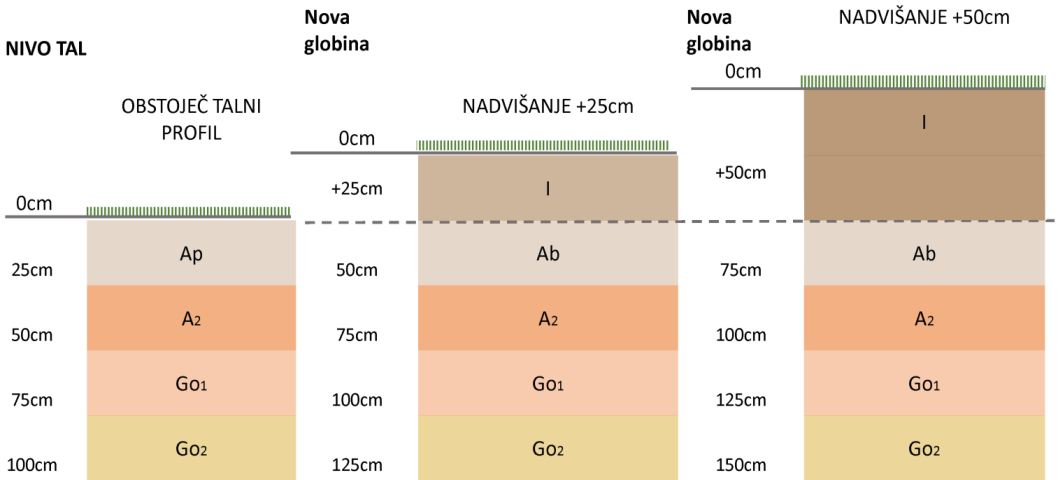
NIVO TAL

OBSTOJEČ TALNI PROFIL

0cm

Ap
$A_2$
$Go_1$
$Go_2$

25cm
50cm
75cm
100cm

Nova globina

NADVIŠANJE +25cm

0cm
+25cm
I
Ab
$A_2$
$Go_1$
$Go_2$
50cm
75cm
100cm
125cm

Nova globina

NADVIŠANJE +50cm

0cm
I
+50cm
Ab
$A_2$
$Go_1$
$Go_2$
75cm
100cm
125cm
150cm